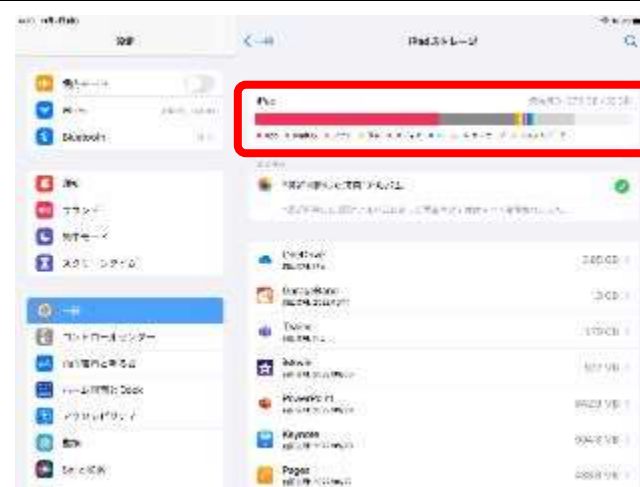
設定

機内モード
Wi-Fi
Bluetooth

通知
サウンド
集中モード
スクリーンタイム

一般
コントロールセンター
画面表示と明るさ
ホーム画面とDock
アクセシビリティ
壁紙
Siriと検索

く 一般
iPadストレージ

iPad
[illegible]

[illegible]

OneDrive
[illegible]
GarageBand
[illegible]
Twine
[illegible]
Keynote
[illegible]
Pages
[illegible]